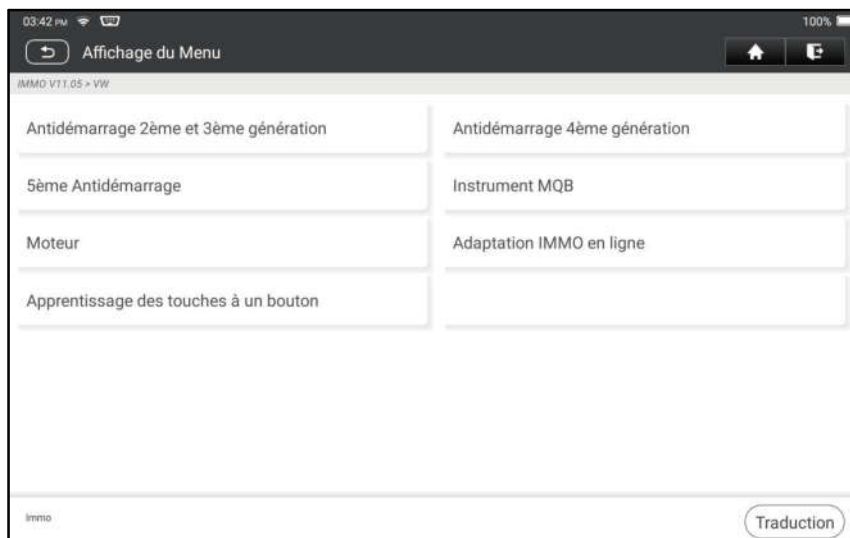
03:42 PM

100%

Affichage du Menu

IMMO V11.05 > VW

Antidémarrage 2ème et 3ème génération

Antidémarrage 4ème génération

5ème Antidémarrage

Instrument MQB

Moteur

Adaptation IMMO en ligne

Apprentissage des touches à un bouton

Immo

Traduction